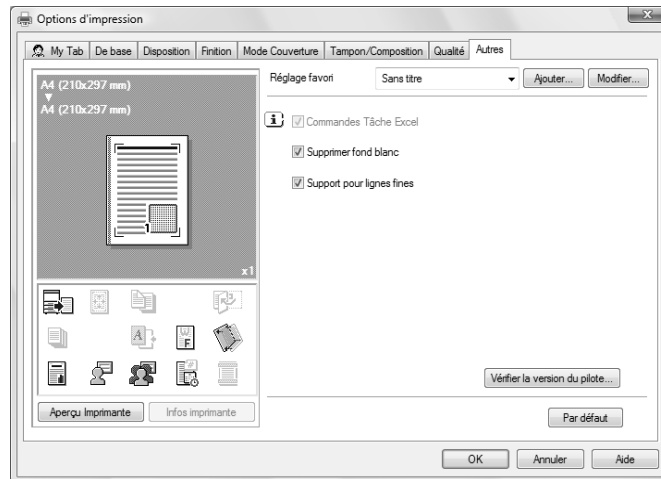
Options d'impression

My Tab | De base | Disposition | Finition | Mode Couverture | Tampon/Composition | Qualité | Autres

A4 (210x297 mm)
▼
A4 (210x297 mm)

x1

Réglage favori
Sans titre
Ajouter...
Modifier...

Commandes Tâche Excel
Supprimer fond blanc
Support pour lignes fines

Vérifier la version du pilote...

Aperçu Imprimante
Infos imprimante

Par défaut

OK
Annuler
Aide